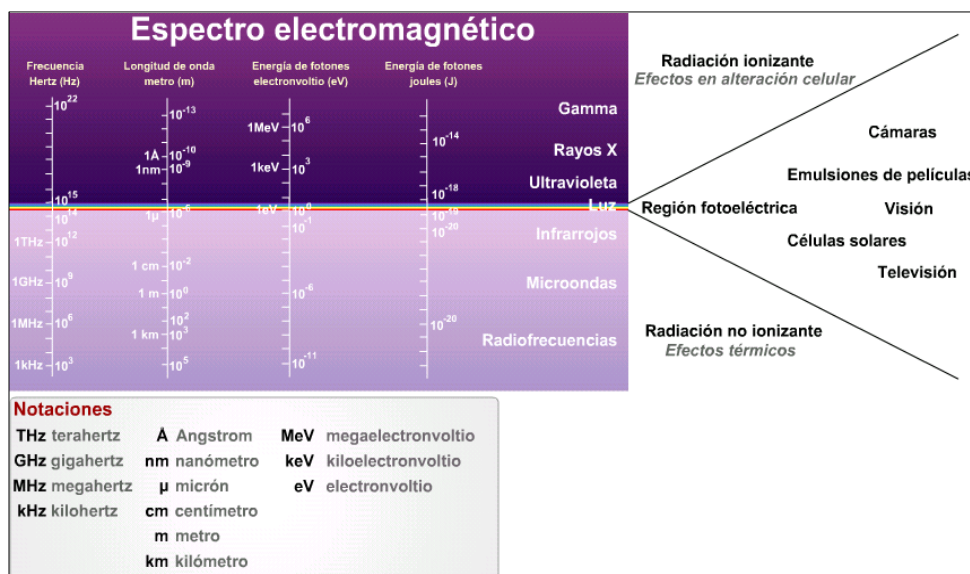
Espectro electromagnético

Frecuencia Hertz (Hz)

$10^{22}$

$10^{15}$

$10^{14}$

1THz $10^{12}$

1GHz $10^{9}$

1MHz $10^{6}$

1kHz $10^{3}$

Longitud de onda metro (m)

$10^{-13}$

1A $10^{-10}$

1nm $10^{-9}$

1μ $10^{-6}$

1 cm $10^{-2}$

1 m $10^{0}$

$10^{2}$

1 km $10^{3}$

$10^{5}$

Energía de fotones electronvoltio (eV)

1MeV $10^{6}$

1keV $10^{3}$

1eV $10^{0}$

$10^{-1}$

$10^{-6}$

$10^{-11}$

Energía de fotones joules (J)

$10^{-14}$

$10^{-18}$

$10^{-19}$

$10^{-20}$

$10^{-20}$

Gamma

Rayos X

Ultravioleta

Luz

Infrarrojos

Microondas

Radiofrecuencias

Radiación ionizante
Efectos en alteración celular

Cámaras

Emulsiones de películas

Región fotoeléctrica

Visión

Células solares

Televisión

Radiación no ionizante
Efectos térmicos

Notaciones

| | | | | | |
|---|---|---|---|---|---|
| THz | terahertz | Å | Angstrom | MeV | megaelectronvoltio |
| GHz | gigahertz | nm | nanómetro | keV | kiloelectronvoltio |
| MHz | megahertz | μ | micrón | eV | electronvoltio |
| kHz | kilohertz | cm | centímetro | | |
| | | m | metro | | |
| | | km | kilómetro | | |